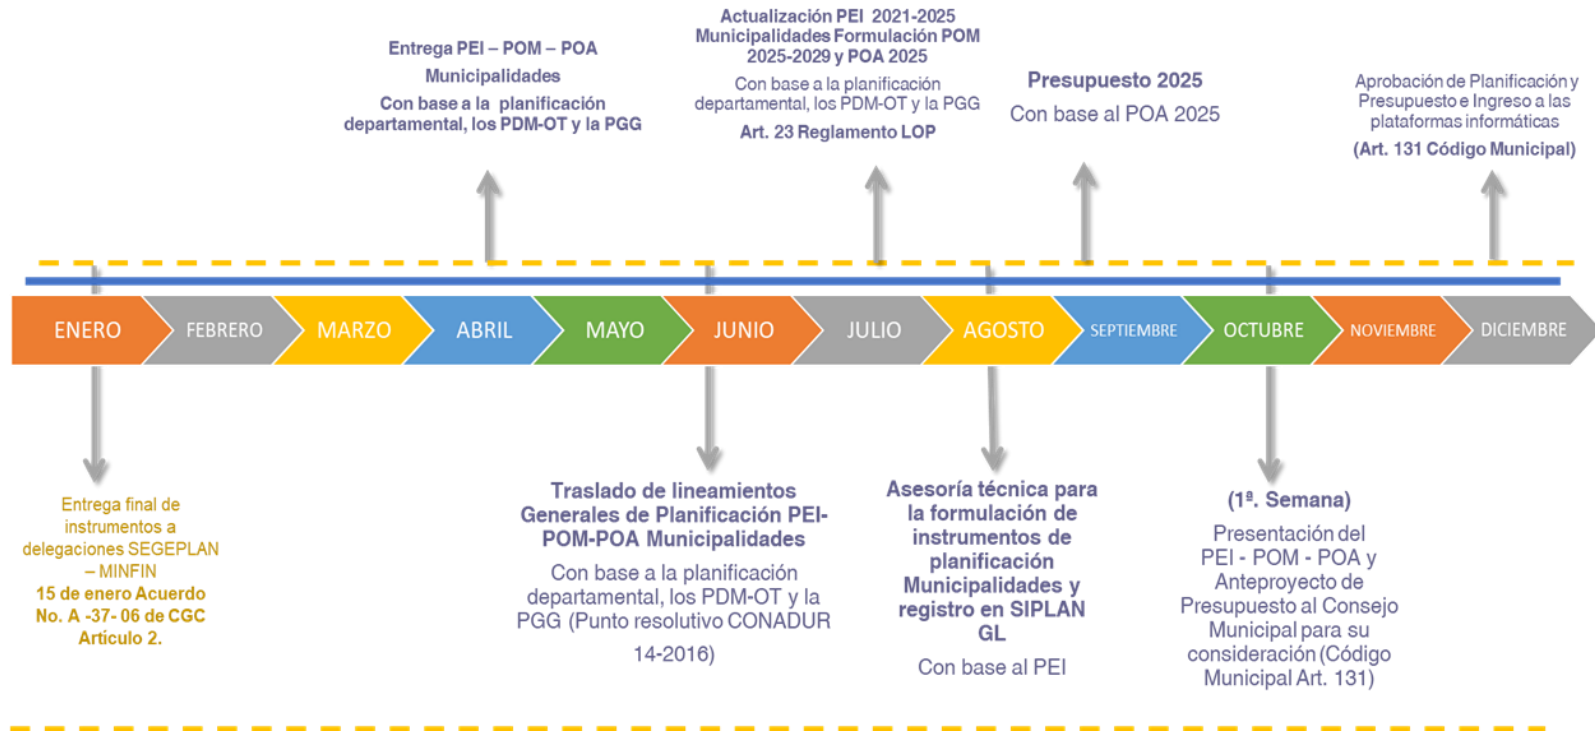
Entrega PEI – POM – POA Municipalidades

Con base a la planificación departamental, los PDM-OT y la PGG

Actualización PEI 2021-2025 Municipalidades Formulación POM 2025-2029 y POA 2025

Con base a la planificación departamental, los PDM-OT y la PGG

Art. 23 Reglamento LOP

Presupuesto 2025

Con base al POA 2025

Aprobación de Planificación y Presupuesto e Ingreso a las plataformas informáticas

(Art. 131 Código Municipal)

ENERO FEBRERO MARZO ABRIL MAYO JUNIO JULIO AGOSTO SEPTIEMBRE OCTUBRE NOVIEMBRE DICIEMBRE

Entrega final de instrumentos a delegaciones SEGEPLAN – MINFIN

15 de enero Acuerdo No. A -37- 06 de CGC Artículo 2.

Traslado de lineamientos Generales de Planificación PEI-POM-POA Municipalidades

Con base a la planificación departamental, los PDM-OT y la PGG (Punto resolutivo CONADUR 14-2016)

Asesoría técnica para la formulación de instrumentos de planificación Municipalidades y registro en SIPLAN GL

Con base al PEI

(1ª. Semana)

Presentación del PEI - POM - POA y Anteproyecto de Presupuesto al Consejo Municipal para su consideración (Código Municipal Art. 131)